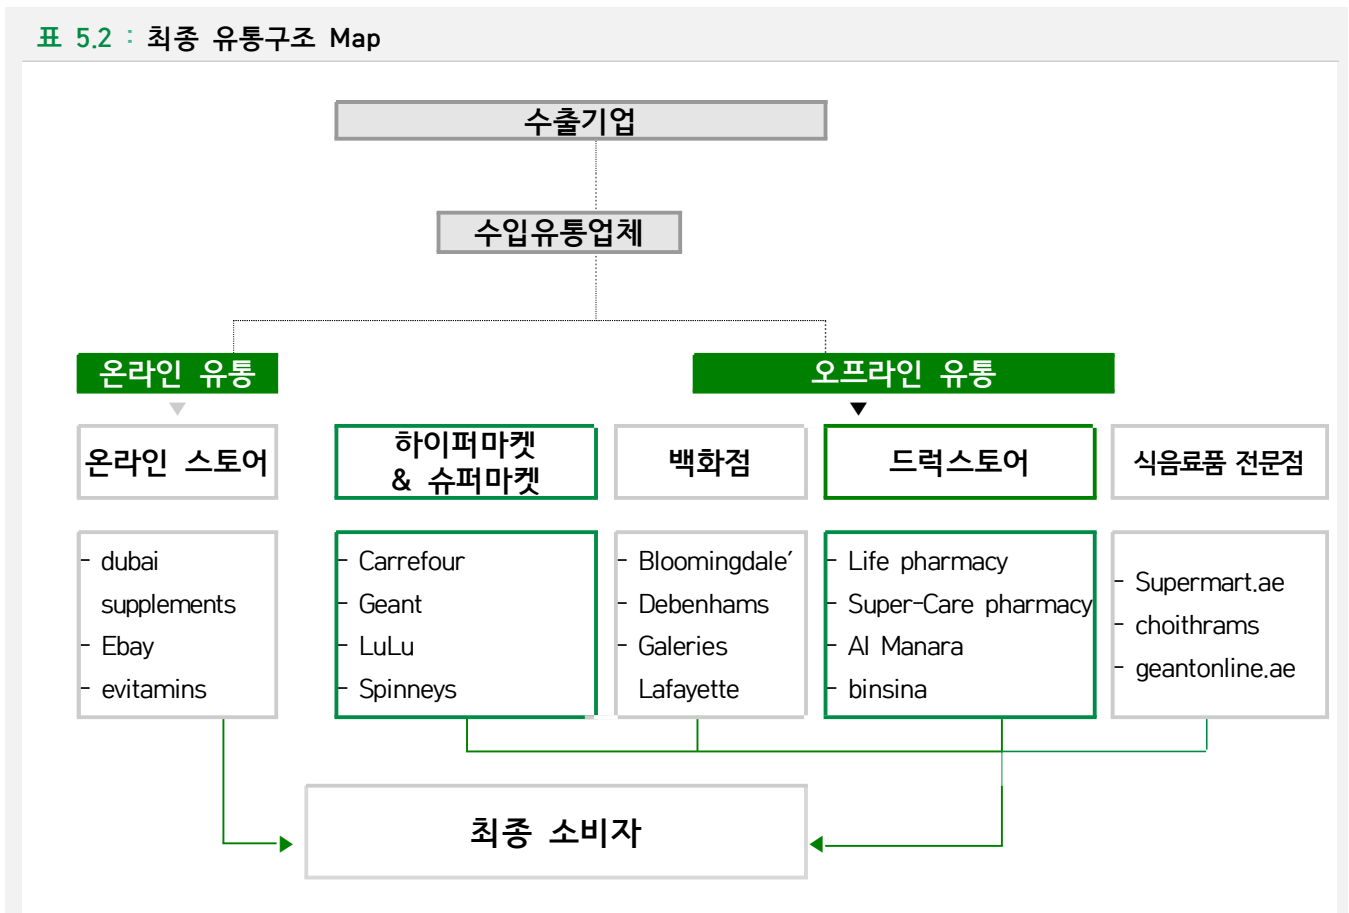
표 5.2 : 최종 유통구조 Map

수출기업

수입유통업체

온라인 유통

오프라인 유통

온라인 스토어

하이퍼마켓 & 슈퍼마켓

백화점

드럭스토어

식음료품 전문점

- dubai supplements
- Ebay
- evitamins

- Carrefour
- Geant
- LuLu
- Spinneys

- Bloomingdale'
- Debenhams
- Galeries Lafayette

- Life pharmacy
- Super-Care pharmacy
- Al Manara
- binsina

- Supermart.ae
- choithrams
- geantonline.ae

최종 소비자